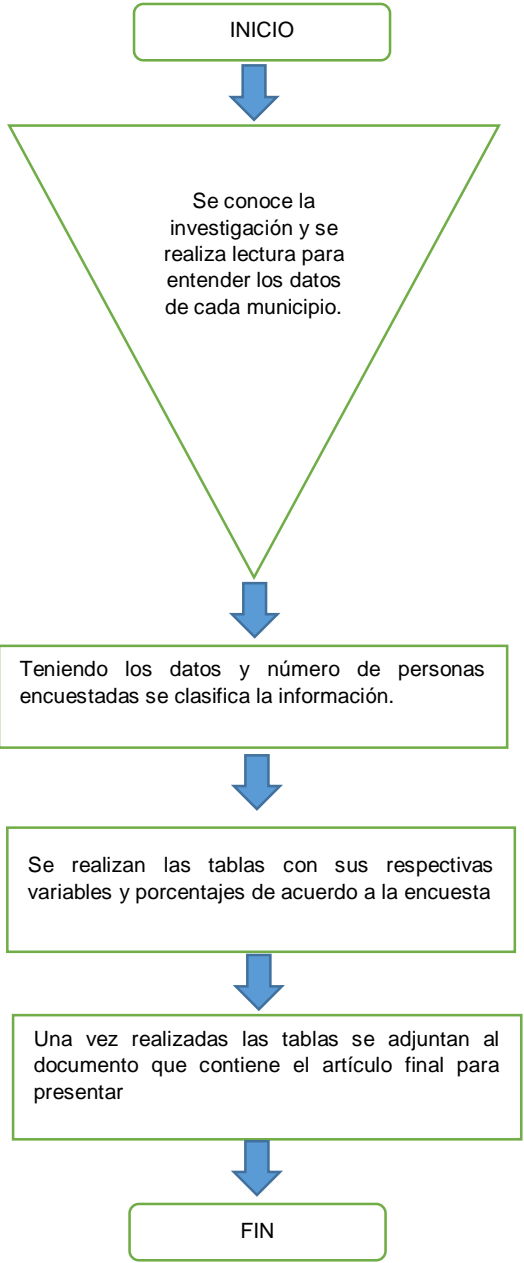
INICIO

Se conoce la investigación y se realiza lectura para entender los datos de cada municipio.

Teniendo los datos y número de personas encuestadas se clasifica la información.

Se realizan las tablas con sus respectivas variables y porcentajes de acuerdo a la encuesta

Una vez realizadas las tablas se adjuntan al documento que contiene el artículo final para presentar

FIN